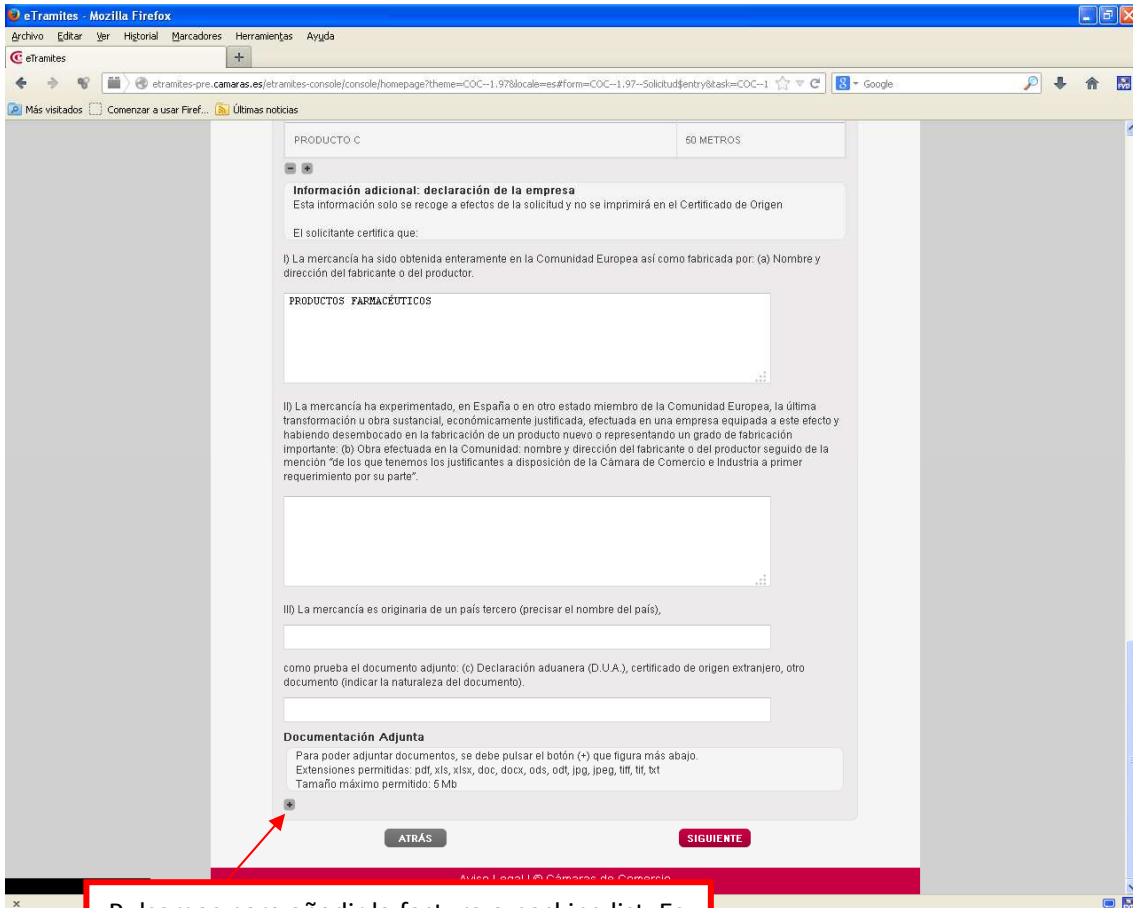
eTramites - Mozilla Firefox

Archivo Editar Ver Historial Marcadores Herramientas Ayuda

eTramites

etramites-pre.camaras.es/etramites-console/console/homepage?theme=COC--1.97&locale=es#form=COC--1.97--Solicitud$entry&task=COC--1

Google

Más visitados Comenzar a usar Firef... Últimas noticias

| PRODUCTO C | 50 METROS |
|---|---|

Información adicional: declaración de la empresa
Esta información solo se recoge a efectos de la solicitud y no se imprimirá en el Certificado de Origen

El solicitante certifica que:

I) La mercancía ha sido obtenida enteramente en la Comunidad Europea así como fabricada por: (a) Nombre y dirección del fabricante o del productor.

PRODUCTOS FARMACÉUTICOS

II) La mercancía ha experimentado, en España o en otro estado miembro de la Comunidad Europea, la última transformación u obra sustancial, económicamente justificada, efectuada en una empresa equipada a este efecto y habiendo desembocado en la fabricación de un producto nuevo o representando un grado de fabricación importante: (b) Obra efectuada en la Comunidad: nombre y dirección del fabricante o del productor seguido de la mención "de los que tenemos los justificantes a disposición de la Cámara de Comercio e Industria a primer requerimiento por su parte".

III) La mercancía es originaria de un país tercero (precisar el nombre del país),

como prueba el documento adjunto: (c) Declaración aduanera (D.U.A.), certificado de origen extranjero, otro documento (indicar la naturaleza del documento).

Documentación Adjunta
Para poder adjuntar documentos, se debe pulsar el botón (+) que figura más abajo.
Extensiones permitidas: pdf, xls, xlsx, doc, docx, ods, odt, jpg, jpeg, tiff, tif, txt
Tamaño máximo permitido: 5 Mb

ATRÁS

SIGUIENTE

Aviso Legal | © Cámaras de Comercio

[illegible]